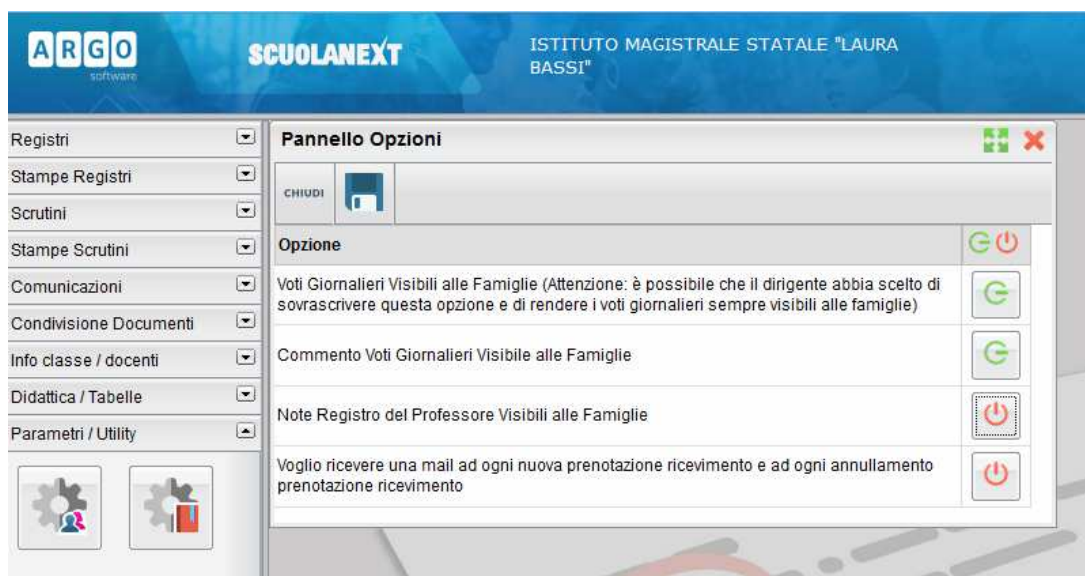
ARGO
software

SCUOLANEXT

ISTITUTO MAGISTRALE STATALE "LAURA BASSI"

Registri
Stampe Registri
Scrutini
Stampe Scrutini
Comunicazioni
Condivisione Documenti
Info classe / docenti
Didattica / Tabelle
Parametri / Utility

Pannello Opzioni

CHIUDI

| Opzione | |
|---|---|
| Voti Giornalieri Visibili alle Famiglie (Attenzione: è possibile che il dirigente abbia scelto di sovrascrivere questa opzione e di rendere i voti giornalieri sempre visibili alle famiglie) | |
| Commento Voti Giornalieri Visibile alle Famiglie | |
| Note Registro del Professore Visibili alle Famiglie | |
| Voglio ricevere una mail ad ogni nuova prenotazione ricevimento e ad ogni annullamento prenotazione ricevimento | |